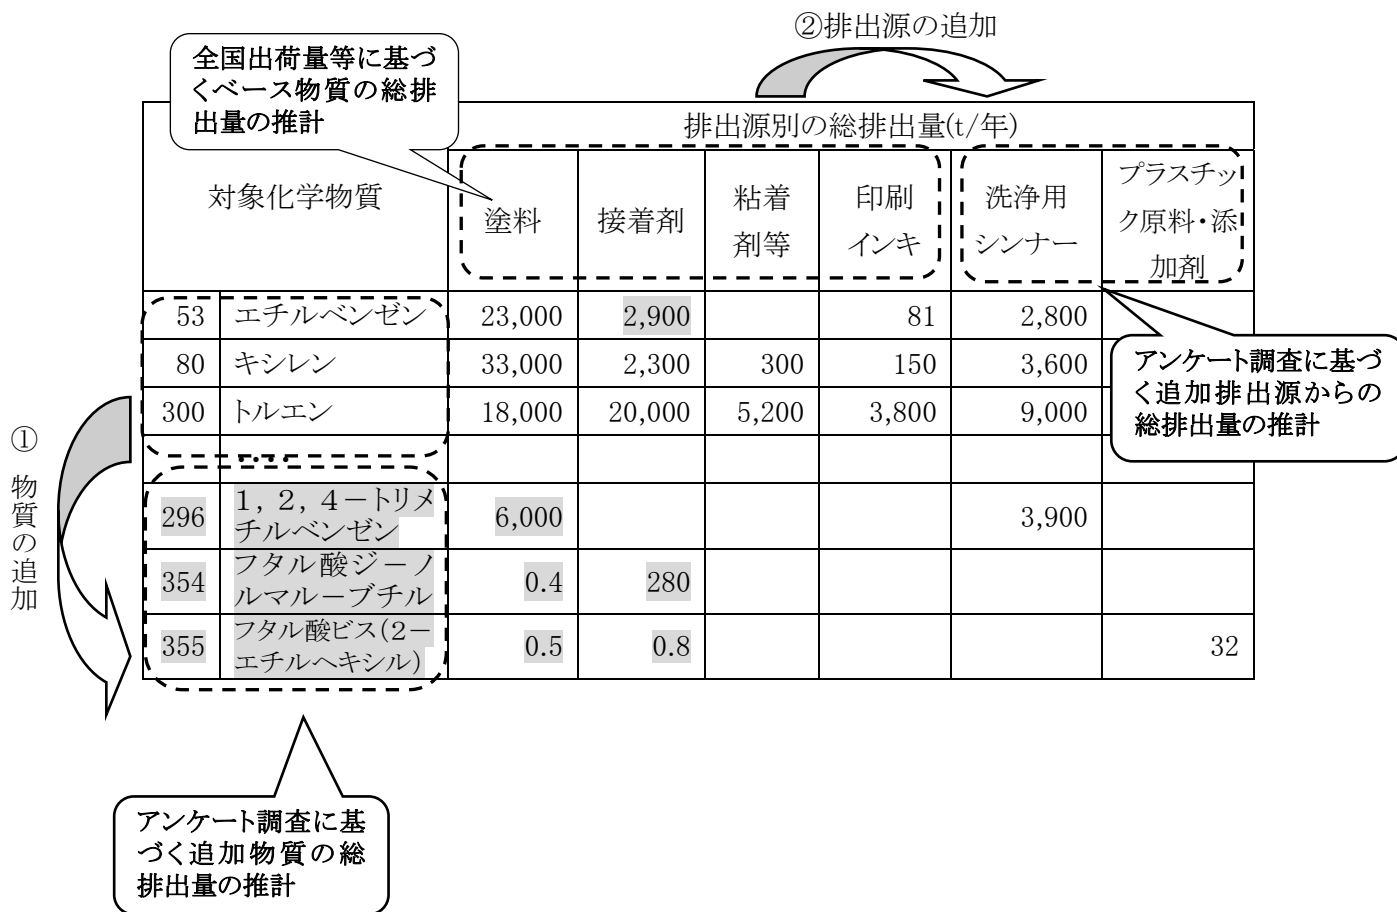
②排出源の追加

全国出荷量等に基づくベース物質の総排出量の推計

| 対象化学物質 | | 排出源別の総排出量(t/年) | | | | | |
|---|---|---|---|---|---|---|---|
| | | 塗料 | 接着剤 | 粘着剤等 | 印刷インキ | 洗浄用シンナー | プラスチック原料・添加剤 |
| 53 | エチルベンゼン | 23,000 | 2,900 | | 81 | 2,800 | |
| 80 | キシレン | 33,000 | 2,300 | 300 | 150 | 3,600 | |
| 300 | トルエン | 18,000 | 20,000 | 5,200 | 3,800 | 9,000 | |
| | | | | | | | |
| 296 | 1，2，4－トリメチルベンゼン | 6,000 | | | | 3,900 | |
| 354 | フタル酸ジーノルマルーブチル | 0.4 | 280 | | | | |
| 355 | フタル酸ビス(2－エチルヘキシル) | 0.5 | 0.8 | | | | 32 |

アンケート調査に基づく追加排出源からの総排出量の推計

① 物質の追加

アンケート調査に基づく追加物質の総排出量の推計